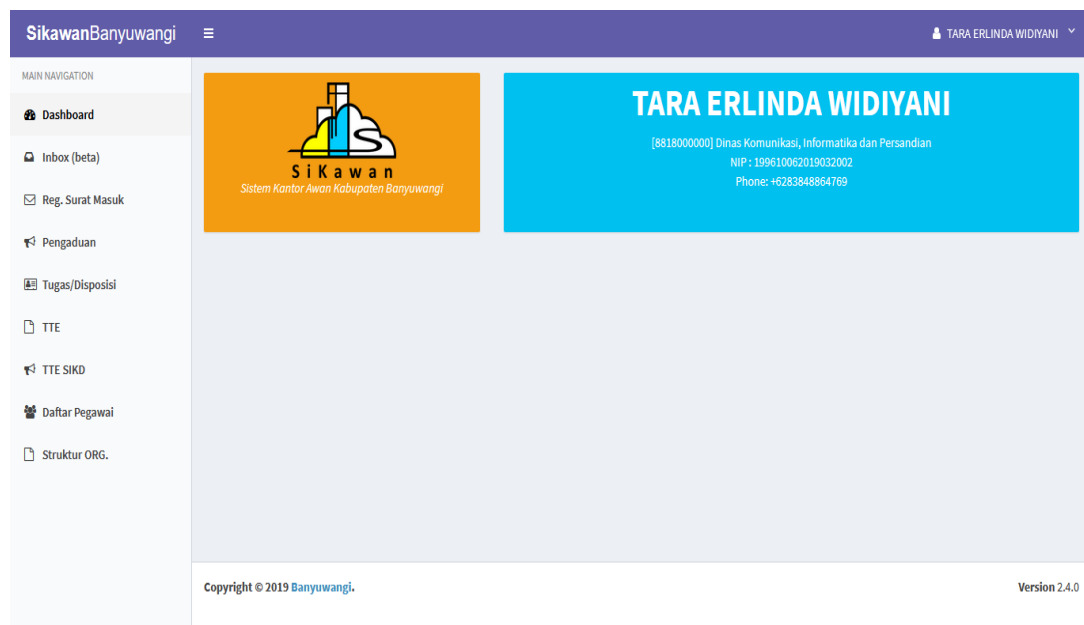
SikawanBanyuwangi ≡ TARA ERLINDA WIDIYANI

MAIN NAVIGATION

Dashboard

Inbox (beta)

Reg. Surat Masuk

Pengaduan

Tugas/Disposisi

TTE

TTE SIKD

Daftar Pegawai

Struktur ORG.

SiKawan
Sistem Kantor Awan Kabupaten Banyuwangi

TARA ERLINDA WIDIYANI

[8818000000] Dinas Komunikasi, Informatika dan Persandian
NIP : 199610062019032002
Phone: +6283848864769

Copyright © 2019 Banyuwangi.

Version 2.4.0